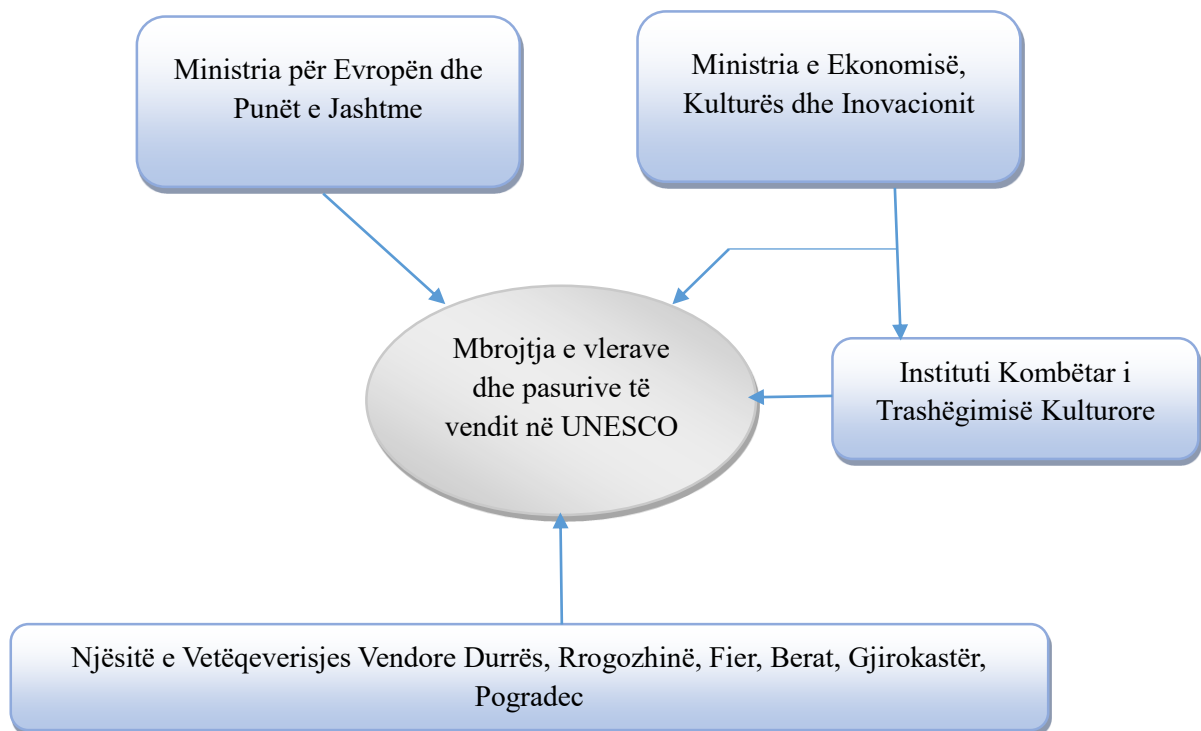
Ministria për Evropën dhe Punët e Jashtme

Ministria e Ekonomisë, Kulturës dhe Inovacionit

Mbrojtja e vlerave dhe pasurive të vendit në UNESCO

Instituti Kombëtar i Trashëgimisë Kulturore

Njësitë e Vetëqeverisjes Vendore Durrës, Rrogozhinë, Fier, Berat, Gjirokastër, Pogradec